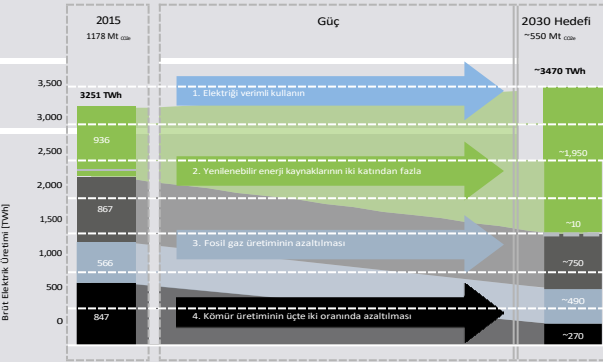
2015
1178 Mt $_{CO2e}$

Güç

2030 Hedefi
~550 Mt $_{CO2e}$

3,500
3,000
2,500
2,000
1,500
1,000
500
0

Brüt Elektrik Üretimi [TWh]

3251 TWh

936
867
566
847

~3470 TWh

~1,950
~10
~750
~490
~270

1. Elektriği verimli kullanın

2. Yenilenebilir enerji kaynaklarının iki katından fazla

3. Fosil gaz üretiminin azaltılması

4. Kömür üretiminin üçte iki oranında azaltılması